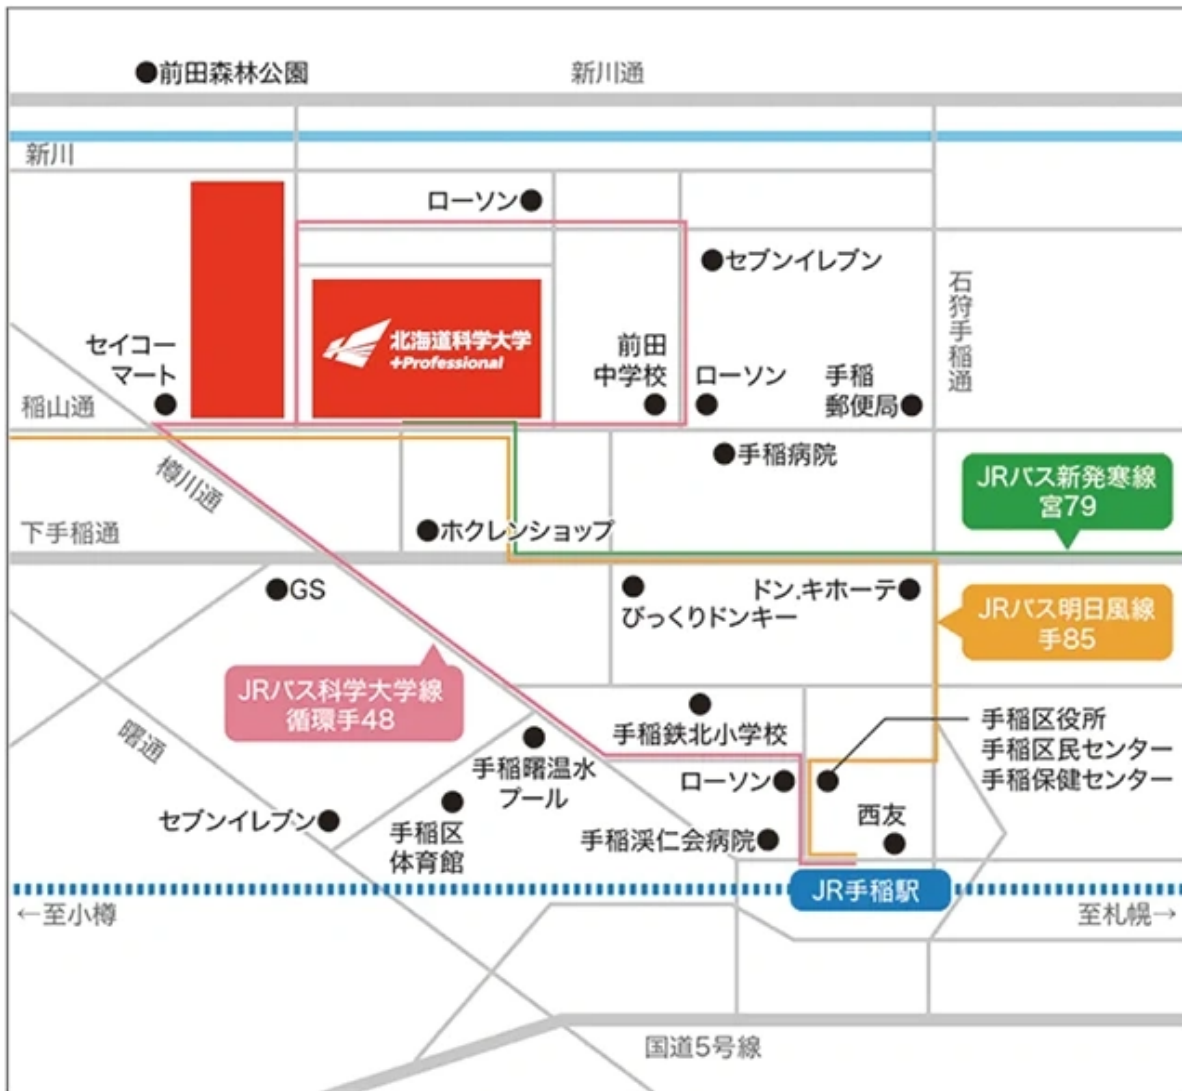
●前田森林公園
新川通
新川
ローソン●
●セブンイレブン
石狩手稲通
北海道科学大学
+Professional
セイコーマート
●
前田中学校
●
ローソン
●
手稲郵便局●
稲山通
●手稲病院
JRバス新発寒線
宮79
樽川通
下手稲通
●ホクレンショップ
●GS
●
びっくりドンキー
ドン.キホーテ●
JRバス明日風線
手85
JRバス科学大学線
循環手48
●
手稲鉄北小学校
手稲区役所
手稲区民センター
手稲保健センター
曙通
●
手稲曙温水プール
ローソン●
●
セブンイレブン●
●
手稲区体育館
手稲渓仁会病院●
西友
●
JR手稲駅
←至小樽
至札幌→
国道5号線